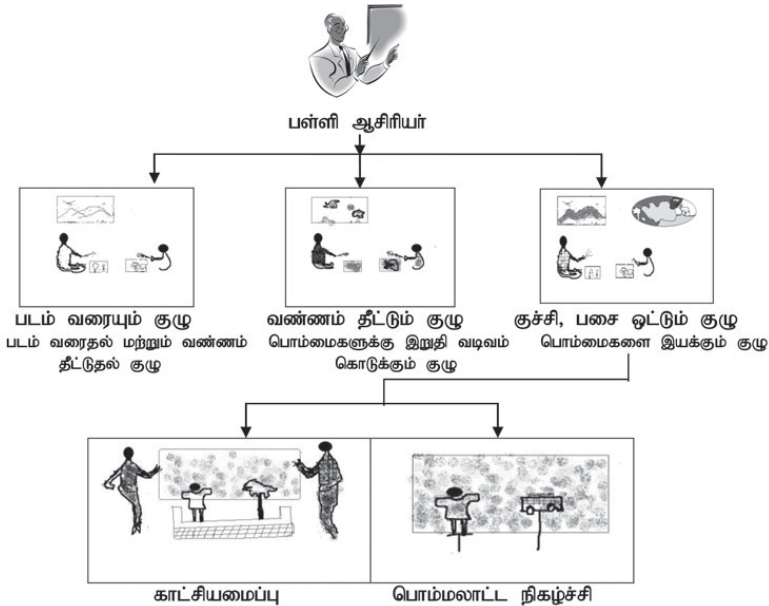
பள்ளி ஆசிரியர்

படம் வரையும் குழு
படம் வரைதல் மற்றும் வண்ணம் தீட்டுதல் குழு

வண்ணம் தீட்டும் குழு
பொம்மைகளுக்கு இறுதி வடிவம் கொடுக்கும் குழு

குச்சி, பசை ஒட்டும் குழு
பொம்மைகளை இயக்கும் குழு

காட்சியமைப்பு

பொம்மலாட்ட நிகழ்ச்சி